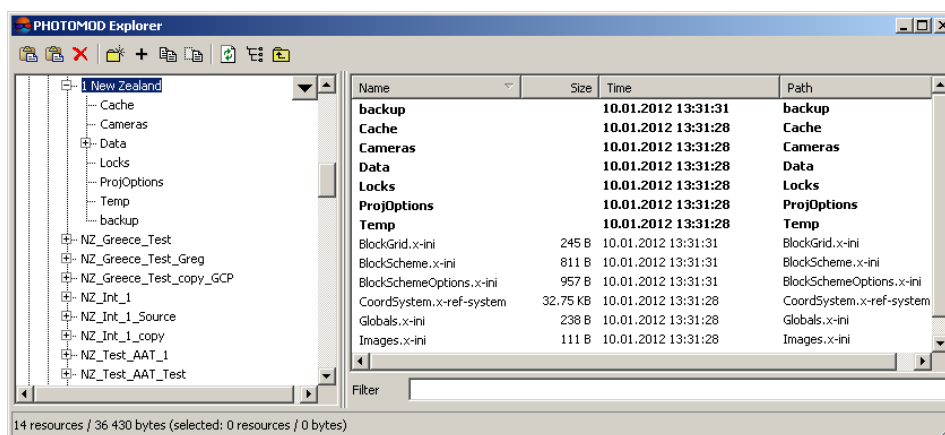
PHOTOMOD Explorer

1 New Zealand
Cache
Cameras
Data
Locks
ProjOptions
Temp
backup
NZ_Greece_Test
NZ_Greece_Test_Greg
NZ_Greece_Test_copy_GCP
NZ_Int_1
NZ_Int_1_Source
NZ_Int_1_copy
NZ_Test_AAT_1
NZ_Test_AAT_Test

| Name | Size | Time | Path |
|---|---|---|---|
| backup | | 10.01.2012 13:31:31 | backup |
| Cache | | 10.01.2012 13:31:28 | Cache |
| Cameras | | 10.01.2012 13:31:28 | Cameras |
| Data | | 10.01.2012 13:31:28 | Data |
| Locks | | 10.01.2012 13:31:28 | Locks |
| ProjOptions | | 10.01.2012 13:31:28 | ProjOptions |
| Temp | | 10.01.2012 13:31:28 | Temp |
| BlockGrid.x-ini | 245 B | 10.01.2012 13:31:31 | BlockGrid.x-ini |
| BlockScheme.x-ini | 811 B | 10.01.2012 13:31:31 | BlockScheme.x-ini |
| BlockSchemeOptions.x-ini | 957 B | 10.01.2012 13:31:31 | BlockSchemeOptions.x-ini |
| CoordSystem.x-ref-system | 32.75 KB | 10.01.2012 13:31:28 | CoordSystem.x-ref-system |
| Globals.x-ini | 238 B | 10.01.2012 13:31:28 | Globals.x-ini |
| Images.x-ini | 111 B | 10.01.2012 13:31:28 | Images.x-ini |

Filter

14 resources / 36 430 bytes (selected: 0 resources / 0 bytes)